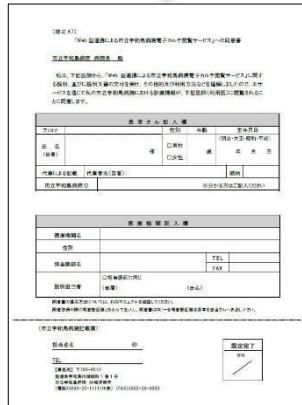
(様式 A7)
「Web 型連携による市立宇和島病院電子カルテ閲覧サービス」への同意書

市立宇和島病院 病院長 殿

私は、下記医師から、「Web 型連携による市立宇和島病院電子カルテ閲覧サービスに関する説明、並びに説明文書の交付を受け、その目的及び利用方法などを理解しましたので、本サービスを通じて私の市立宇和島病院における診療情報が、下記医師の利用目的に閲覧されることに同意します。

患者さん記入欄

| フリガナ | | 性別 | 年齢 | 生年月日 |
|---|---|---|---|---|
| 氏名 (自署) | 様 | □男性 □女性 | 歳 | (明治・大正・昭和・平成) 年 月 日 |
| 代筆による記載 | 代筆者名(自署) | | 続柄 | |
| 市立宇和島病院ID | | ※分かる方はご記入ください | | |

医療機関記入欄

| 医療機関名 | | | |
|---|---|---|---|
| 住所 | | | |
| 担当医師名 | | TEL | |
| | | FAX | |
| 説明担当者 | □担当医師と同じ (職種) | (氏名) | |

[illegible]
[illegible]

(市立宇和島病院記載欄)

担当者名 印

TEL

【事務局】〒798-8510 愛媛県宇和島市御殿町1番1号 市立宇和島病院 地域連携室 (電話)0895-25-1111(代表) (FAX)0895-25-5503

登録完了